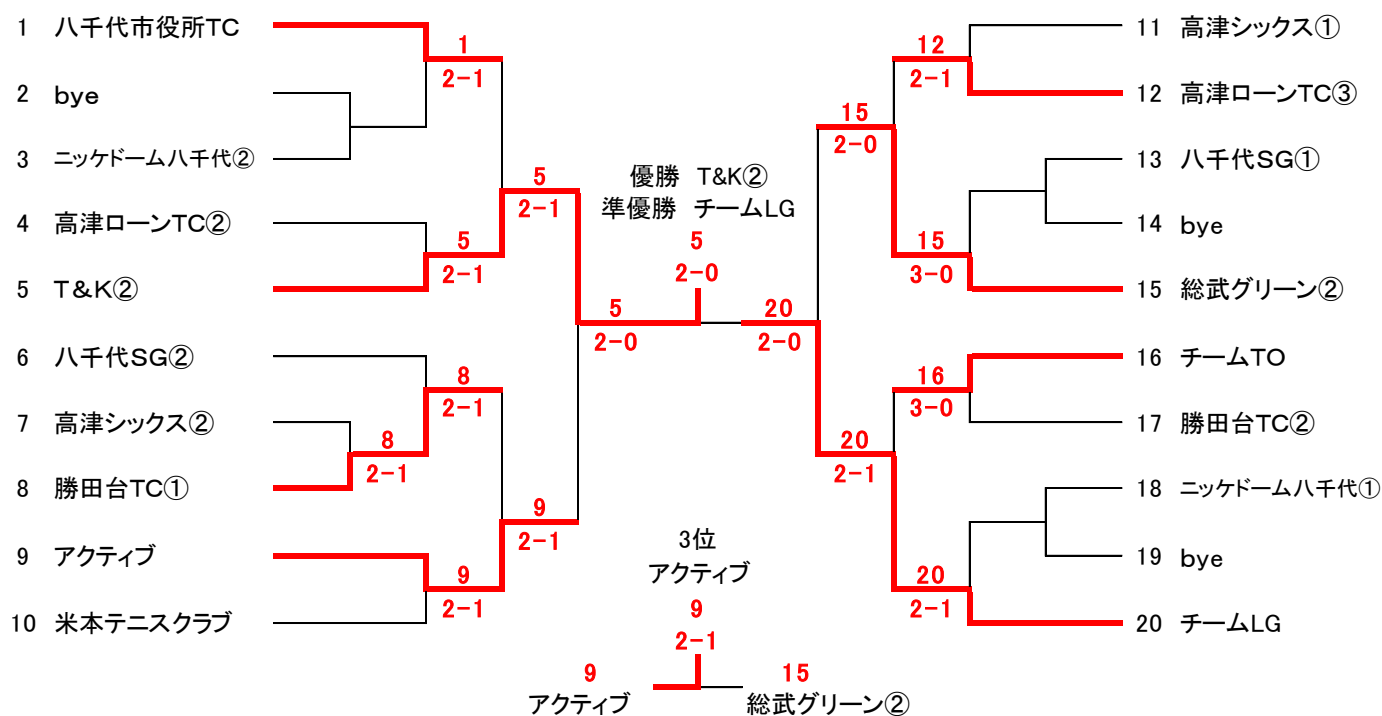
1 八千代市役所TC
2 bye
3 ニッケドーム八千代②
4 高津ローンTC②
5 T＆K②
6 八千代SG②
7 高津シックス②
8 勝田台TC①
9 アクティブ
10 米本テニスクラブ

1
2-1
5
2-1
5
2-1
8
2-1
8
2-1
9
2-1
9
2-1
5
2-0

優勝 T&K②
準優勝 チームLG
5
2-0

20
2-0

12
2-1
15
2-0
15
3-0
16
3-0
20
2-1
20
2-1

11 高津シックス①
12 高津ローンTC③
13 八千代SG①
14 bye
15 総武グリーン②
16 チームTO
17 勝田台TC②
18 ニッケドーム八千代①
19 bye
20 チームLG

3位
アクティブ
9
2-1
9
アクティブ
15
総武グリーン②